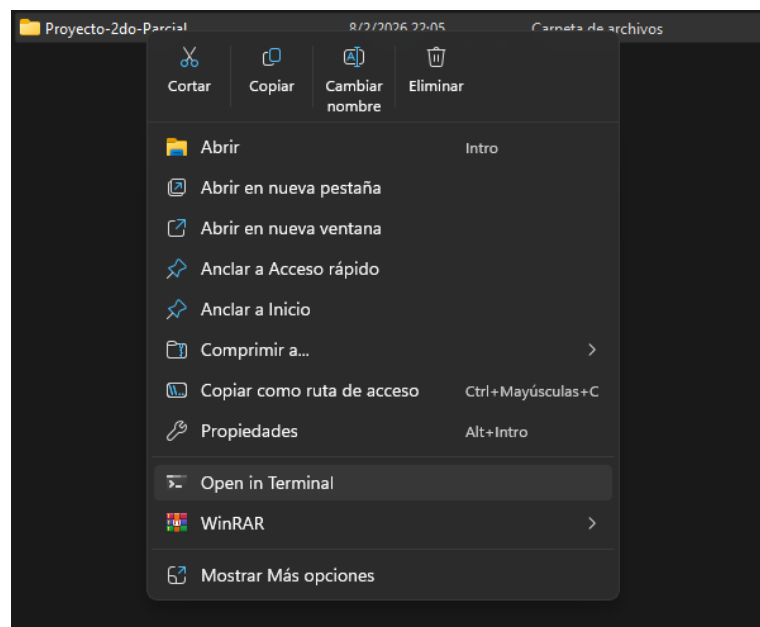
Proyecto-2do-Parcial 8/2/2026 22:05 Carpeta de archivos

Cortar
Copiar
Cambiar nombre
Eliminar

Abrir Intro
Abrir en nueva pestaña
Abrir en nueva ventana
Anclar a Acceso rápido
Anclar a Inicio
Comprimir a...
Copiar como ruta de acceso Ctrl+Mayúsculas+C
Propiedades Alt+Intro

Open in Terminal
WinRAR

Mostrar Más opciones